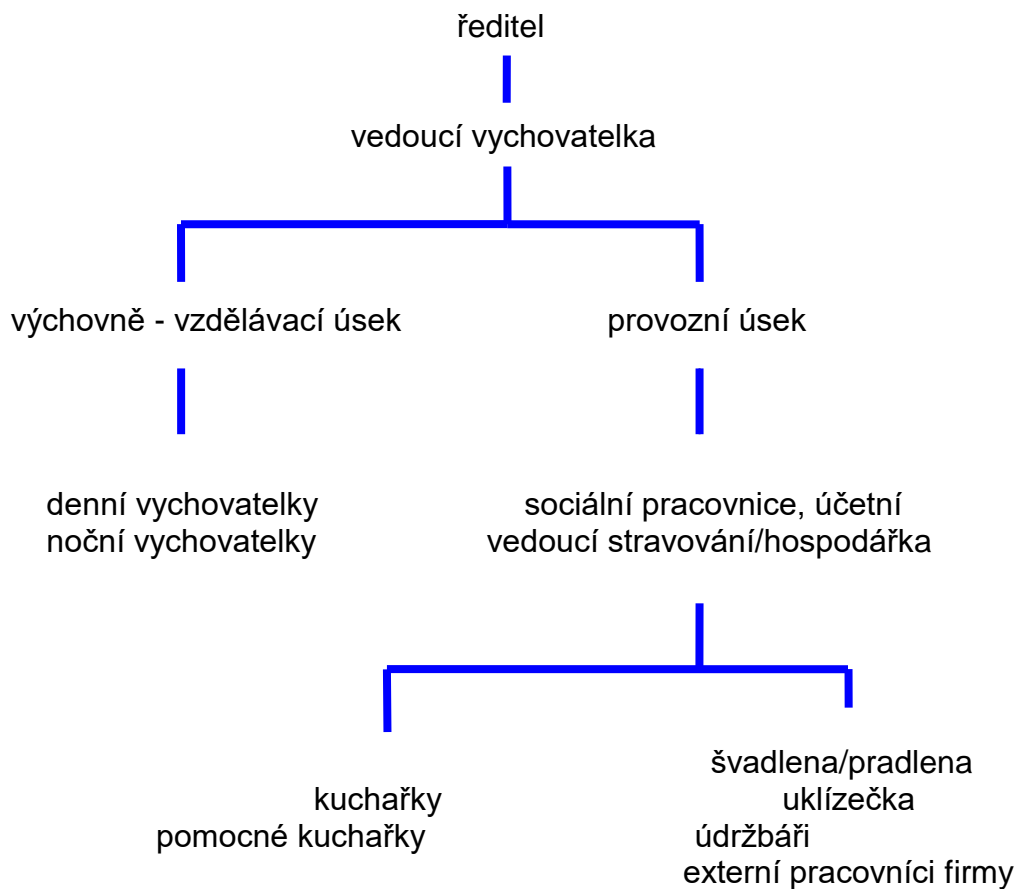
ředitel

vedoucí vychovatelka

výchovně - vzdělávací úsek

denní vychovatelky
noční vychovatelky

provozní úsek

sociální pracovnice, účetní
vedoucí stravování/hospodářka

kuchařky
pomocné kuchařky

švadlena/pradlena
uklízečka
údržbáři
externí pracovníci firmy